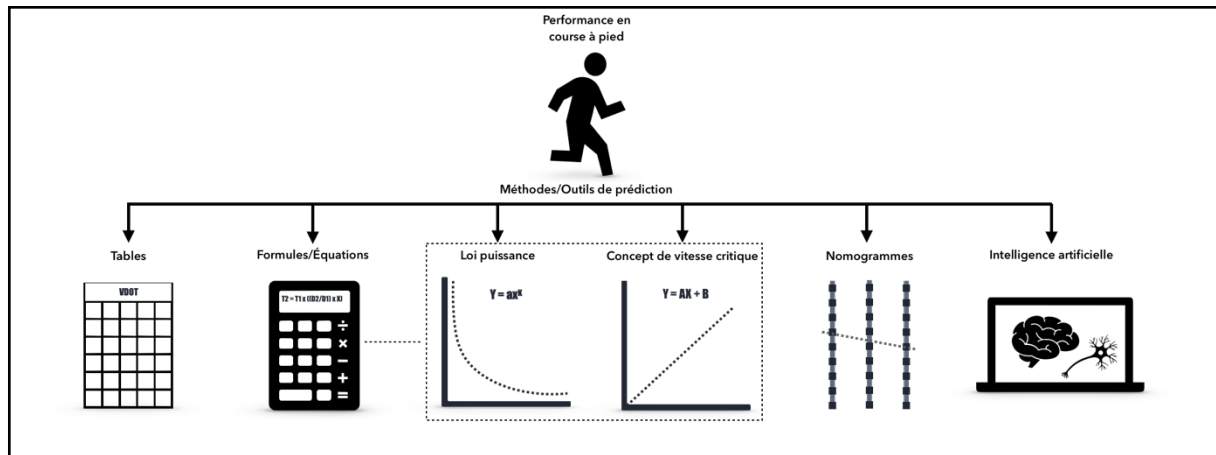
Performance en course à pied

Méthodes/Outils de prédiction

Tables

VDOT

Formules/Équations

T2 = T1 x (D2/D1) x X)

÷
×
−
+
=

Loi puissance

$Y = ax^{x}$

Concept de vitesse critique

Y = AX + B

Nomogrammes

Intelligence artificielle